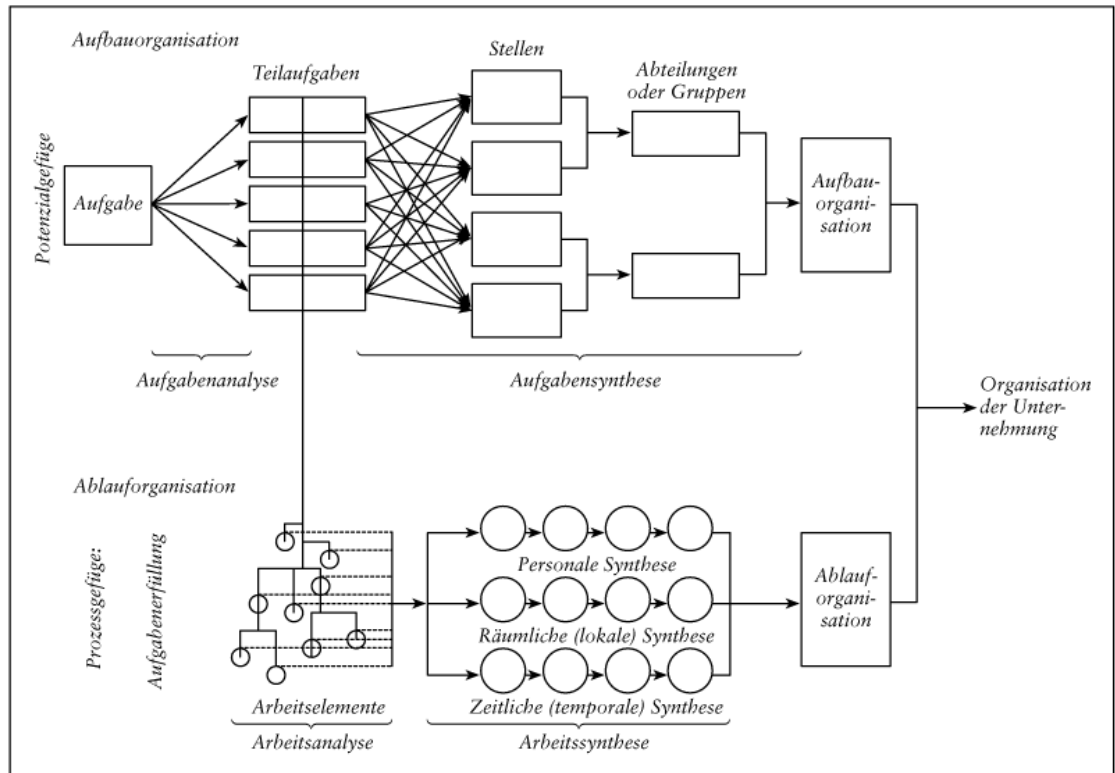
Aufbauorganisation

Potenzialgefüge

Aufgabe

Teilaufgaben

Stellen

Abteilungen oder Gruppen

Aufbauorganisation

Aufgabenanalyse

Aufgabensynthese

Organisation der Unternehmung

Ablauforganisation

Prozessgefüge: Aufgabenerfüllung

Personale Synthese

Räumliche (lokale) Synthese

Zeitliche (temporale) Synthese

Ablauforganisation

Arbeitselemente

Arbeitsanalyse

Arbeitssynthese